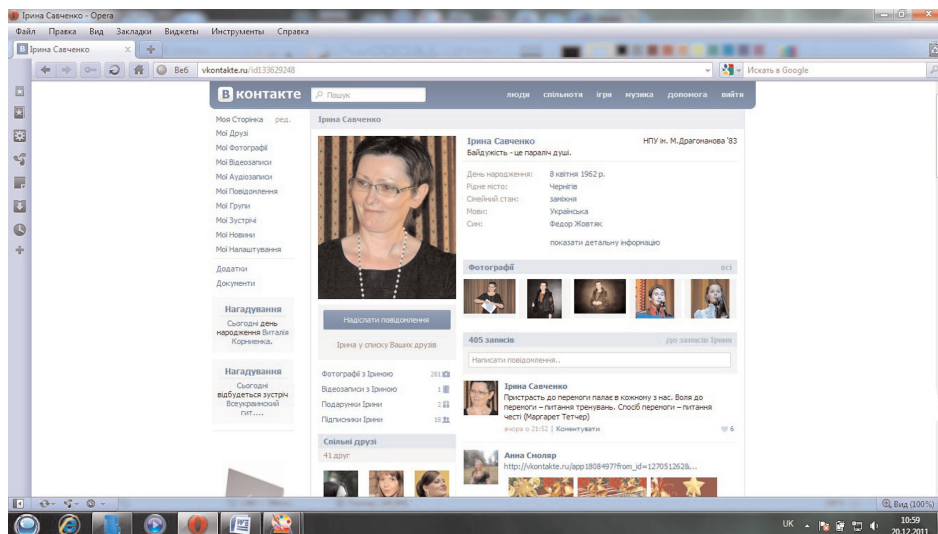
Ірина Савченко - Opera

Файл Правка Вид Закладки Виджеты Инструменты Справка

Ірина Савченко

Веб vkontakte.ru/id133629248

Искать в Google

В контакте Пошук люди спільнота ігри музика допомога вийти

Моя Сторінка ред.
Мої Друзі
Мої Фотографії
Мої Відеозаписи
Мої Аудіозаписи
Мої Повідомлення
Мої Групи
Мої Зустрічі
Мої Новини
Мої Налаштування

Додатки
Документи

Нагадування
Сьогодні день народження Віталія Корнієнка.

Нагадування
Сьогодні відбудеться зустріч Всеукраинский гит....

Ірина Савченко

Надіслати повідомлення

Ірина у списку Ваших друзів

Фотографії з Іриною 281
Відеозаписи з Іриною 1
Подарунки Ірини 2
Підписники Ірини 15

Спільні друзі
41 друг

Ірина Савченко
Байдужість - це параліч душі.

НПУ ім. М.Драгоманова '83

День народження: 8 квітня 1962 р.
Рідне місто: Чернігів
Сімейний стан: заміжня
Мови: Українська
Син: Федор Жовтяк

показати детальну інформацію

Фотографії все

405 записів до записів Ірини

Написати повідомлення..

Ірина Савченко
Пристрасть до перемоги палає в кожному з нас. Воля до перемоги – питання тренувань. Спосіб перемоги – питання честі (Маргарет Тетчер)
вчора о 21:52 | Коментувати 6

Анна Сноляр
http://vkontakte.ru/app1808497?from_id=127051262&...

Вид (100%)

UK 10:59 20.12.2011